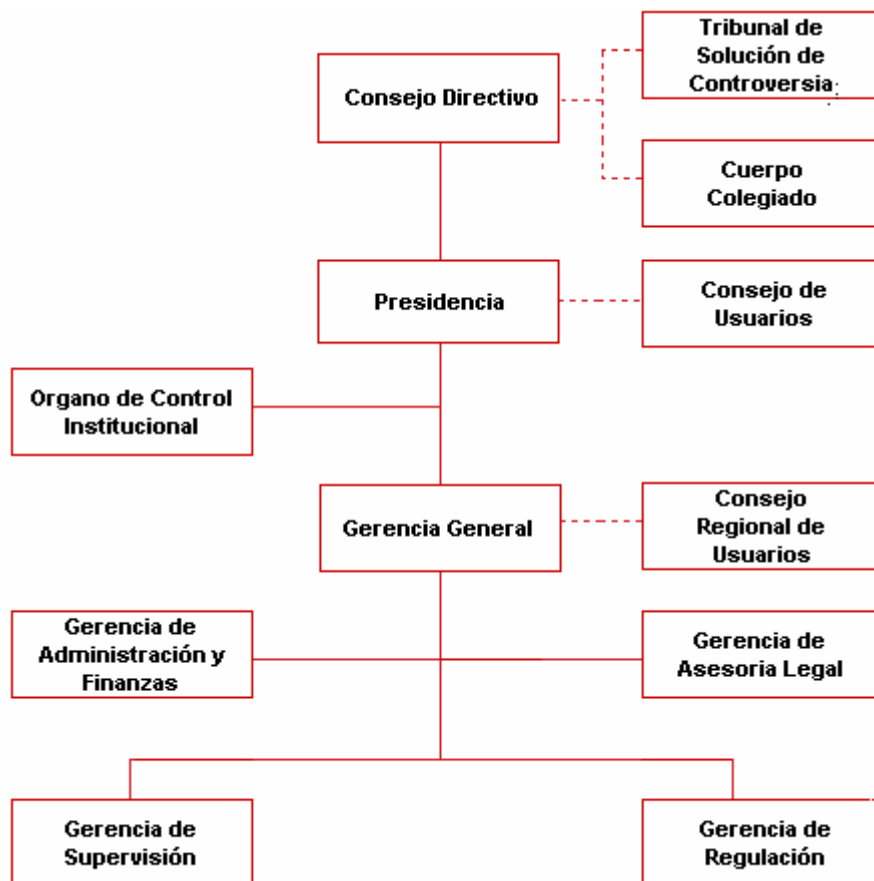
Consejo Directivo

Tribunal de Solución de Controversia

Cuerpo Colegiado

Presidencia

Consejo de Usuarios

Organo de Control Institucional

Gerencia General

Consejo Regional de Usuarios

Gerencia de Administración y Finanzas

Gerencia de Asesoria Legal

Gerencia de Supervisión

Gerencia de Regulación